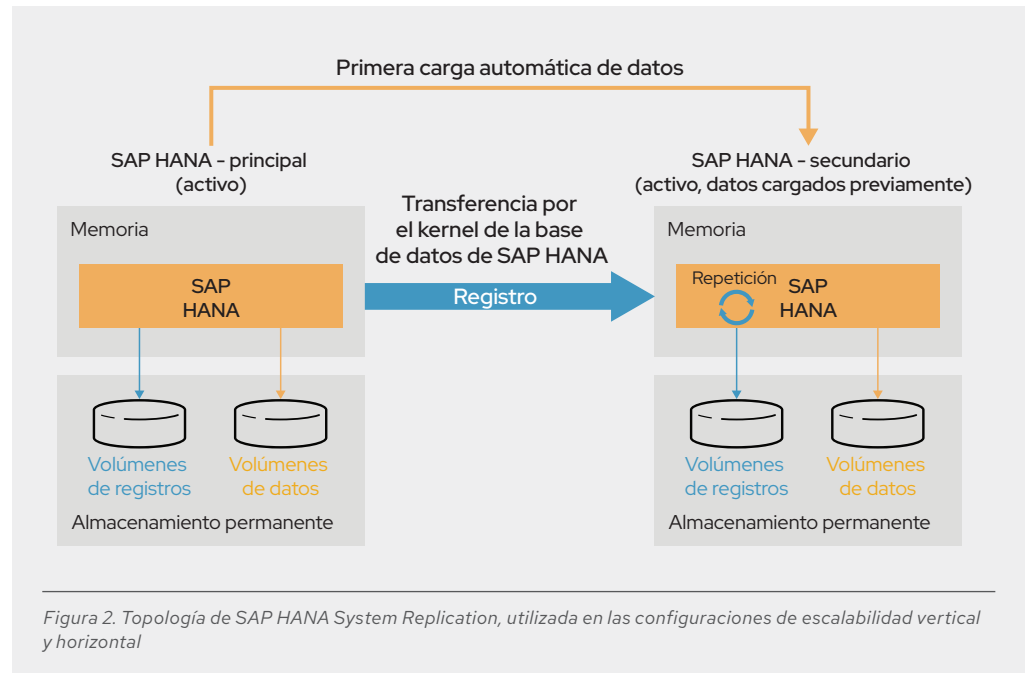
Primera carga automática de datos

SAP HANA - principal (activo)

Memoria

SAP HANA

Volúmenes de registros

Volúmenes de datos

Almacenamiento permanente

Transferencia por el kernel de la base de datos de SAP HANA

Registro

SAP HANA - secundario (activo, datos cargados previamente)

Memoria

Repetición

SAP HANA

Volúmenes de registros

Volúmenes de datos

Almacenamiento permanente

Figura 2. Topología de SAP HANA System Replication, utilizada en las configuraciones de escalabilidad vertical y horizontal